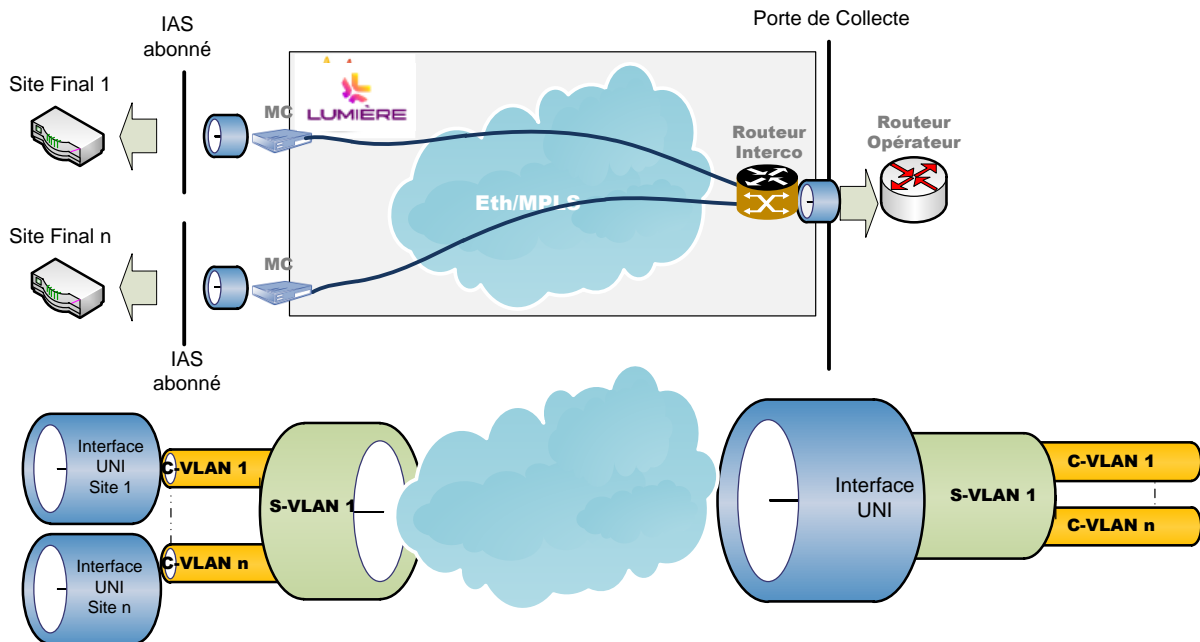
IAS abonné

Porte de Collecte

Site Final 1

MC

LUMIÈRE

Routeur Interco

Routeur Opérateur

Eth/MPLS

Site Final n

MC

IAS abonné

Interface UNI Site 1

C-VLAN 1

S-VLAN 1

Interface UNI Site n

C-VLAN n

Interface UNI

S-VLAN 1

C-VLAN 1

C-VLAN n